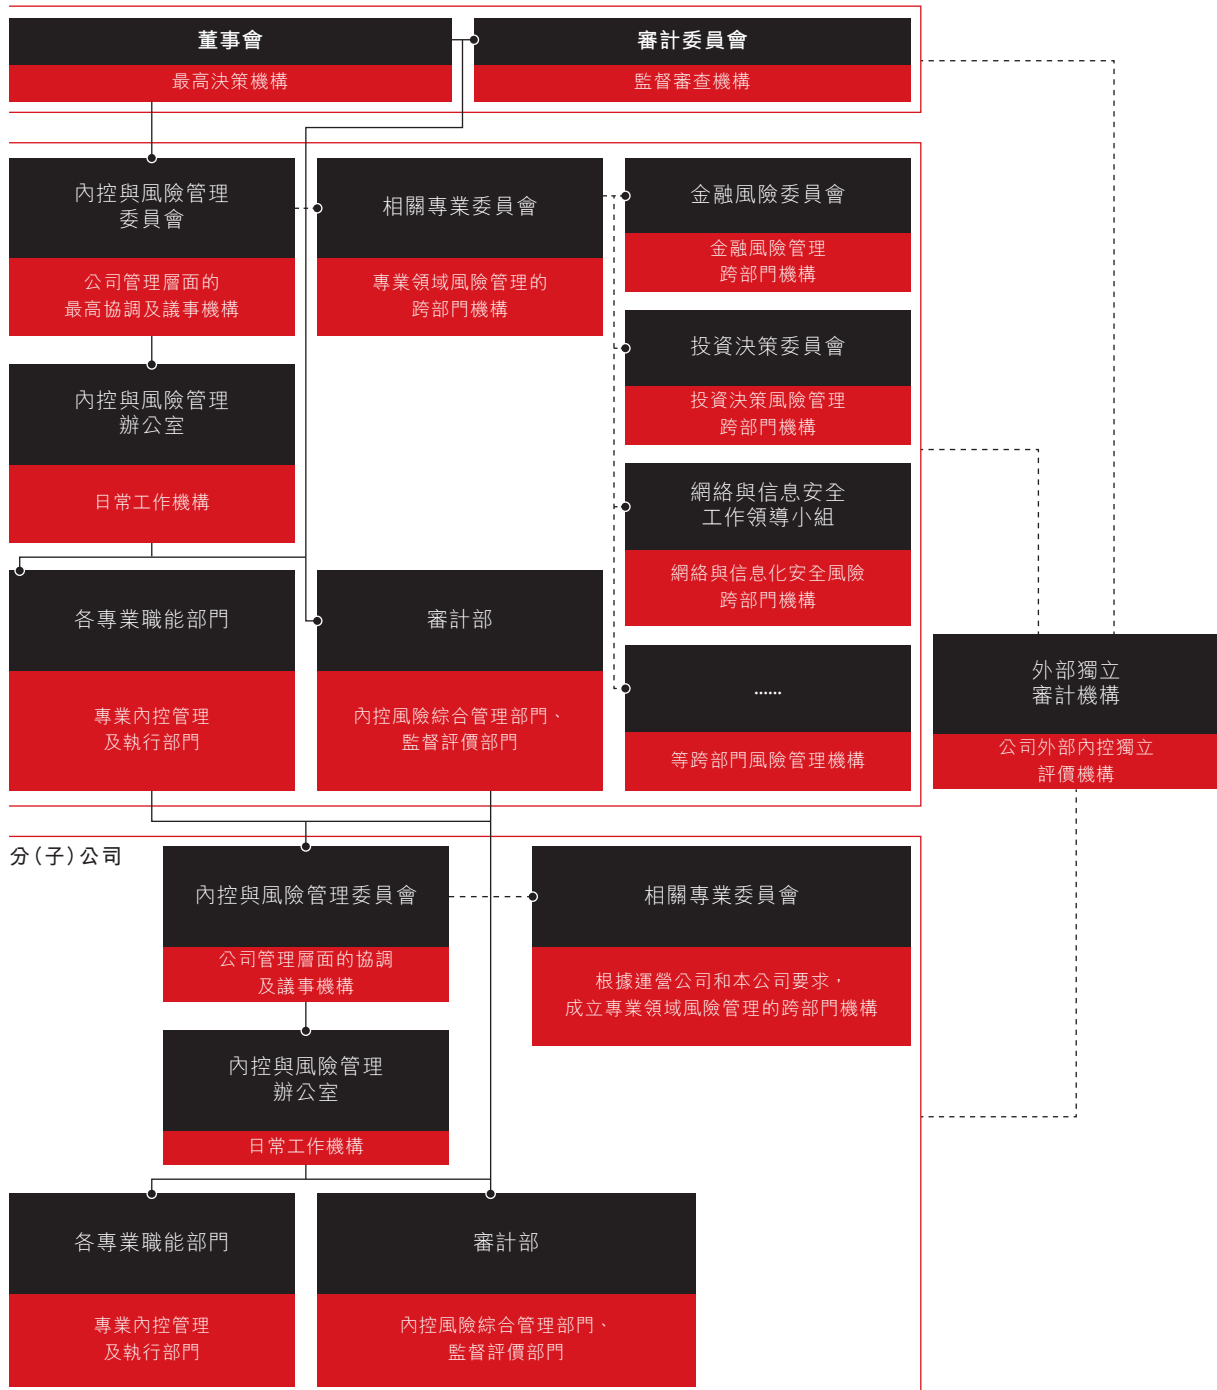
董事會
最高決策機構

審計委員會
監督審查機構

內控與風險管理委員會
公司管理層面的最高協調及議事機構

相關專業委員會
專業領域風險管理的跨部門機構

金融風險委員會
金融風險管理跨部門機構

投資決策委員會
投資決策風險管理跨部門機構

網絡與信息安全工作領導小組
網絡與信息化安全風險跨部門機構

......
等跨部門風險管理機構

內控與風險管理辦公室
日常工作機構

各專業職能部門
專業內控管理及執行部門

審計部
內控風險綜合管理部門、監督評價部門

外部獨立審計機構
公司外部內控獨立評價機構

分(子)公司

內控與風險管理委員會
公司管理層面的協調及議事機構

相關專業委員會
根據運營公司和本公司要求，成立專業領域風險管理的跨部門機構

內控與風險管理辦公室
日常工作機構

各專業職能部門
專業內控管理及執行部門

審計部
內控風險綜合管理部門、監督評價部門